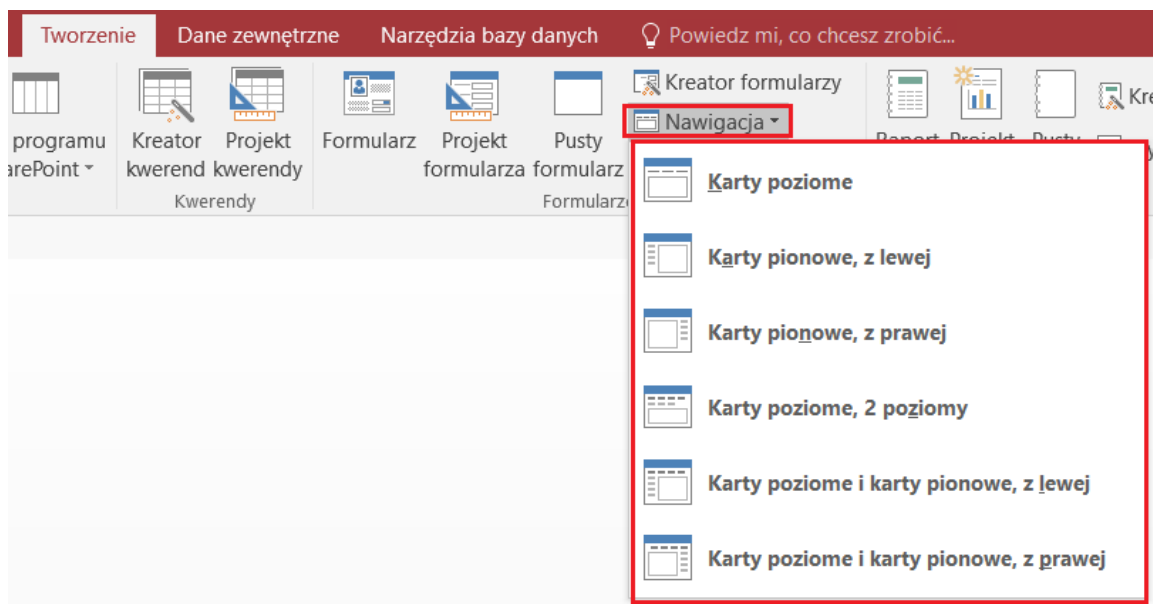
Tworzenie Dane zewnętrzne Narzędzia bazy danych Powiedz mi, co chcesz zrobić...

programu arePoint

Kreator kwerend

Projekt kwerendy

Kwerendy

Formularz

Projekt formularza

Pusty formularz

Formularze

Kreator formularzy

Nawigacja

Raport Projekt Pusty

Kre

Karty poziome

Karty pionowe, z lewej

Karty pionowe, z prawej

Karty poziome, 2 poziomy

Karty poziome i karty pionowe, z lewej

Karty poziome i karty pionowe, z prawej